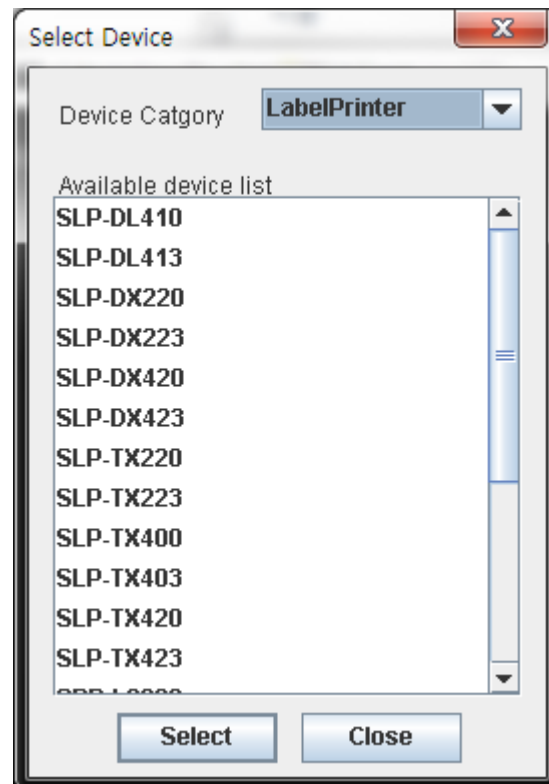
Select Device

X

Device Catgory

LabelPrinter

Available device list

SLP-DL410
SLP-DL413
SLP-DX220
SLP-DX223
SLP-DX420
SLP-DX423
SLP-TX220
SLP-TX223
SLP-TX400
SLP-TX403
SLP-TX420
SLP-TX423
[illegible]

Select

Close